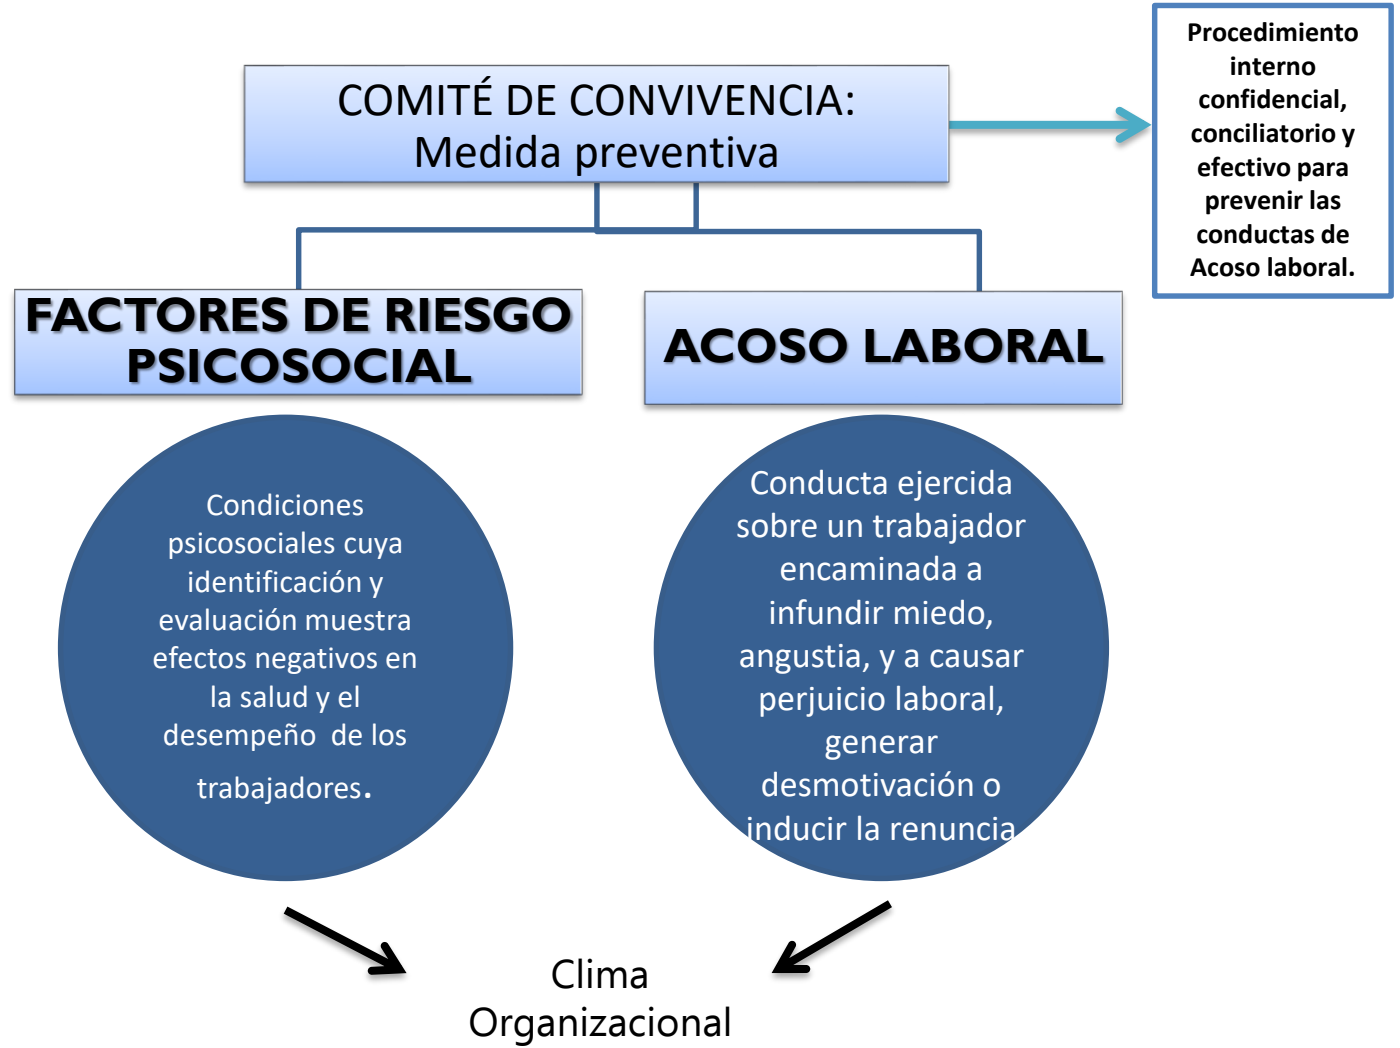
COMITÉ DE CONVIVENCIA:
Medida preventiva

Procedimiento interno confidencial, conciliatorio y efectivo para prevenir las conductas de Acoso laboral.

FACTORES DE RIESGO PSICOSOCIAL

ACOSO LABORAL

Condiciones psicosociales cuya identificación y evaluación muestra efectos negativos en la salud y el desempeño de los trabajadores.

Conducta ejercida sobre un trabajador encaminada a infundir miedo, angustia, y a causar perjuicio laboral, generar desmotivación o inducir la renuncia

Clima Organizacional